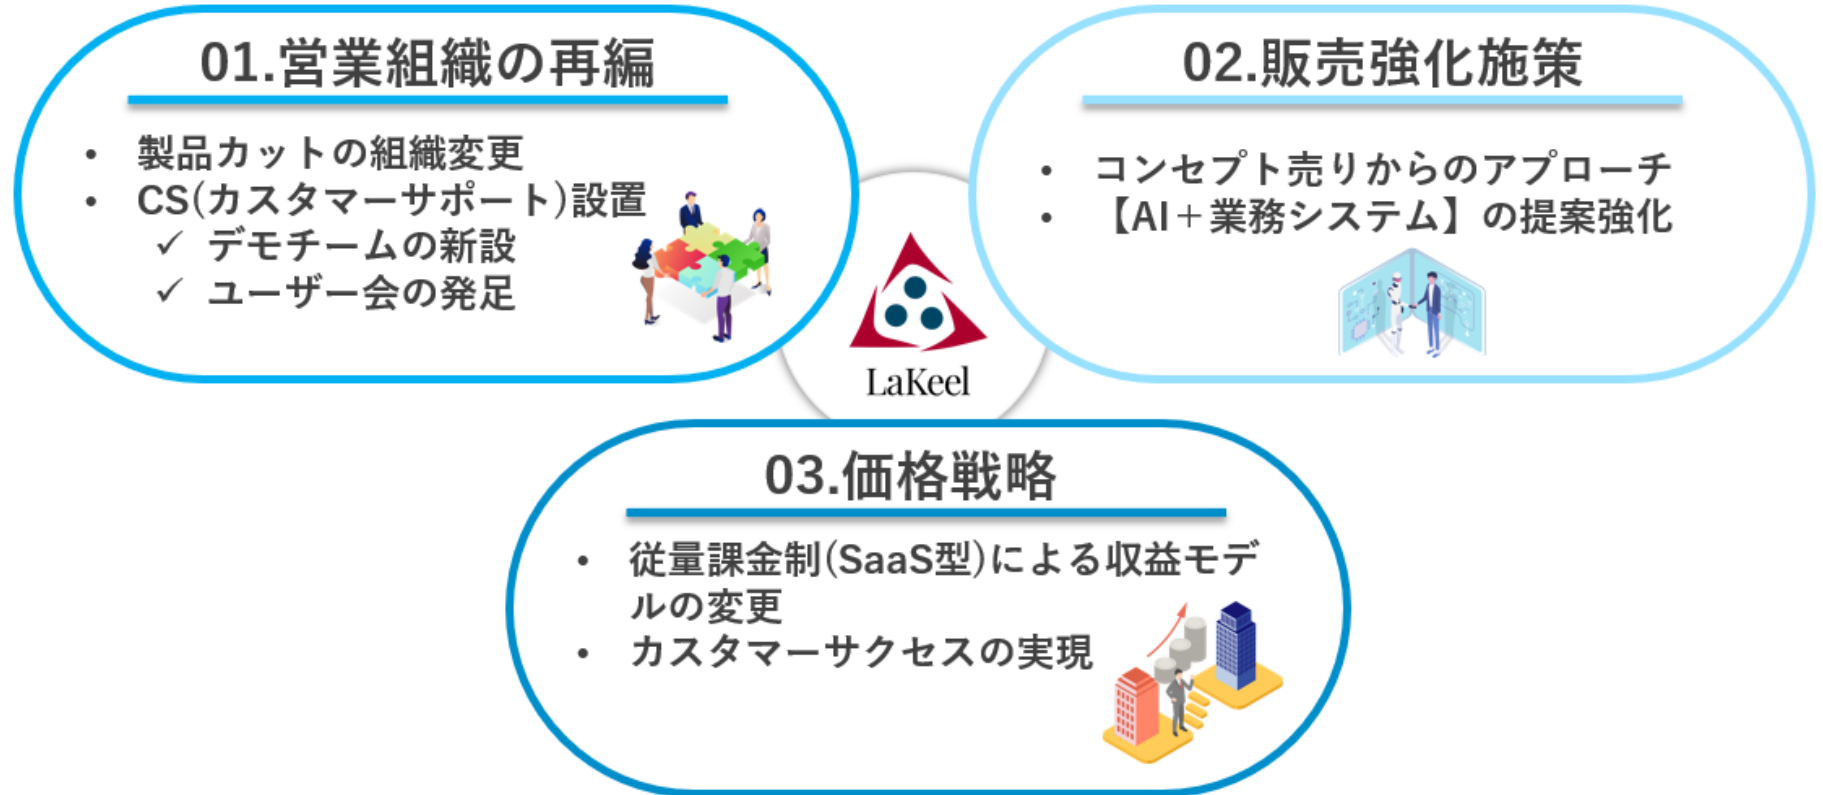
01.営業組織の再編

• 製品カットの組織変更
• CS(カスタマーサポート)設置
✓ デモチームの新設
✓ ユーザー会の発足

02.販売強化施策

• コンセプト売りからのアプローチ
• 【AI＋業務システム】の提案強化

LaKeel

03.価格戦略

• 従量課金制(SaaS型)による収益モデルの変更
• カスタマーサクセスの実現